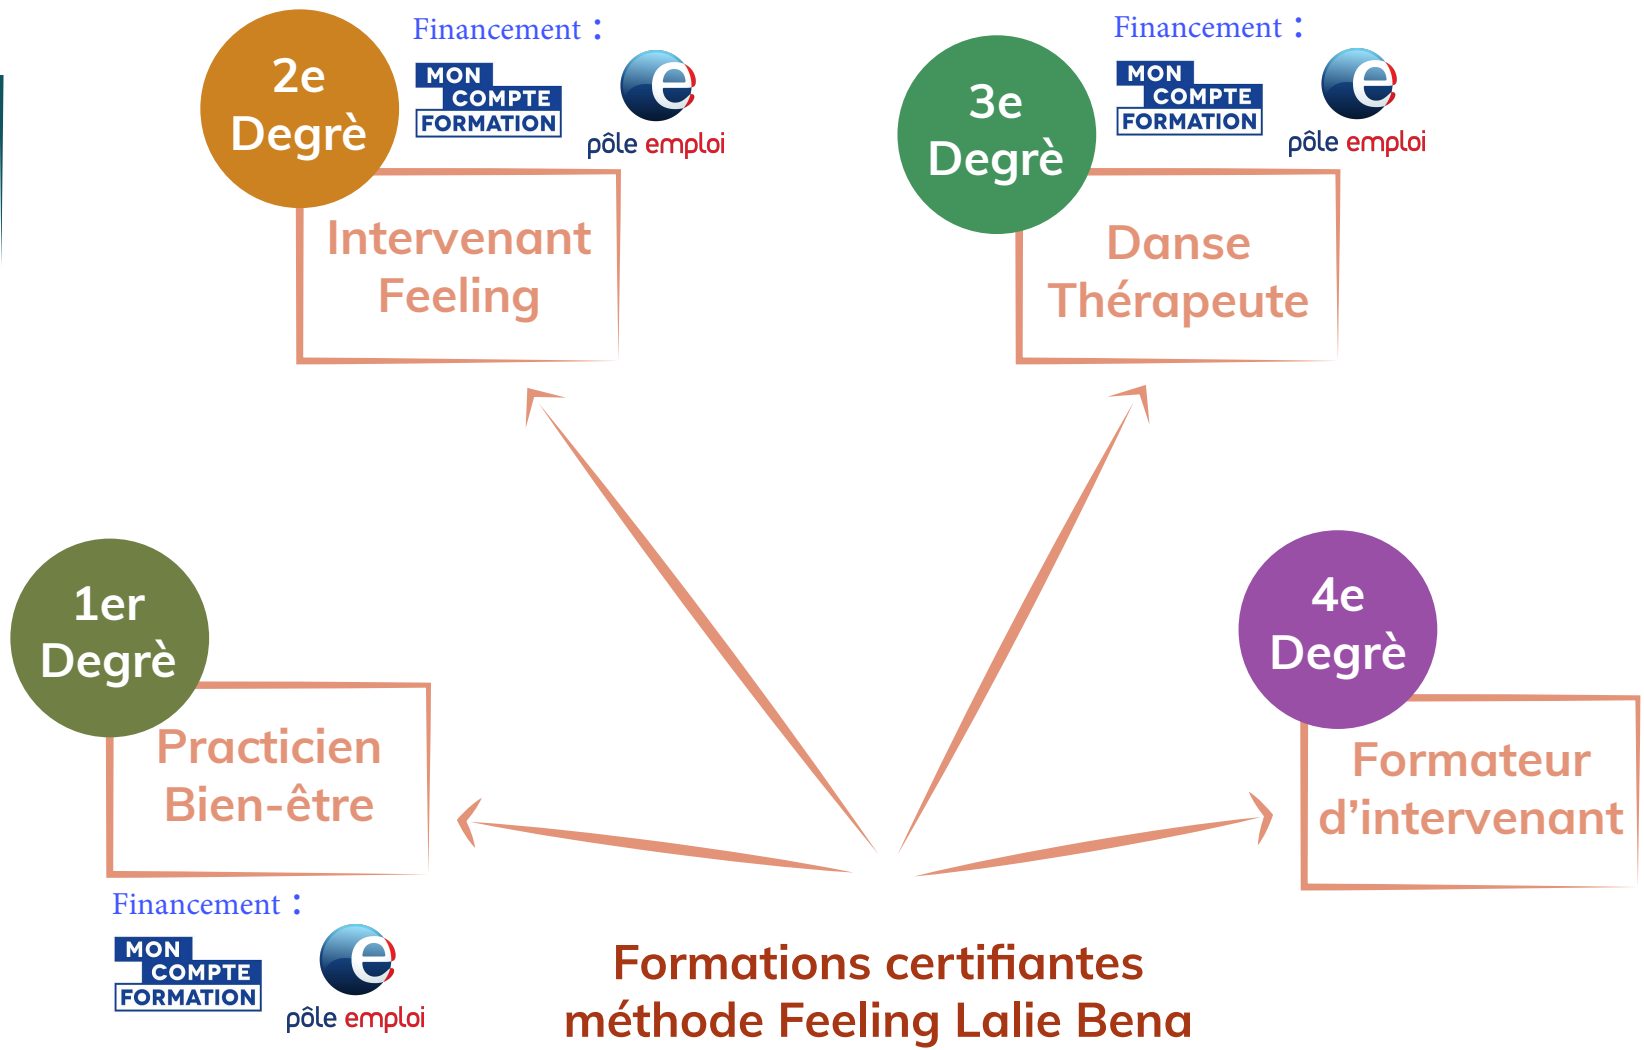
2e Degrè

Financement :

MON COMPTE FORMATION

pôle emploi

Intervenant Feeling

3e Degrè

Financement :

MON COMPTE FORMATION

pôle emploi

Danse Thérapeute

1er Degrè

Practicien Bien-être

Financement :

MON COMPTE FORMATION

pôle emploi

4e Degrè

Formateur d'intervenant

Formations certifiantes méthode Feeling Lalie Bena